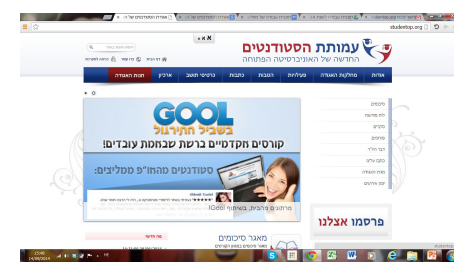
studentop.org

עמותת הסטודנטים
החדשה של האוניברסיטה הפתוחה

אודות
מחלקות האגודה
פעילויות
הטבות
כתבות
כרטיסי חשבון
ארכיון
חנות האגודה

GOOL
בשביל התירגול
קורסים מקדמים ברשת שכחות עובדים!
סטודנטים מהאו"פ ממליצים:

פרסמו אצלנו

מאגר סיכומים

15:46
14/09/2014